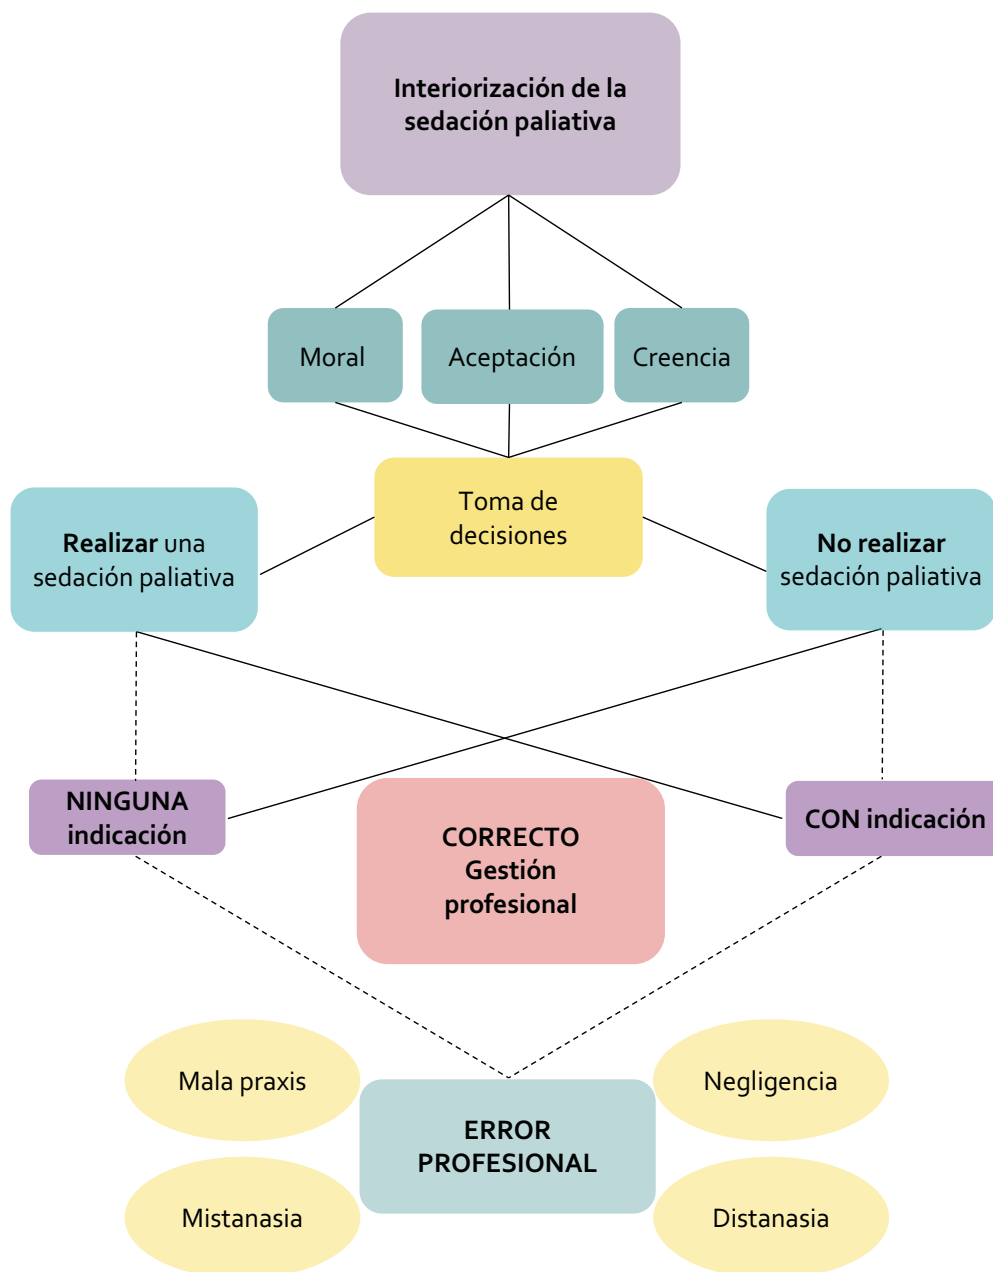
Interiorización de la sedación paliativa

Moral

Aceptación

Creencia

Toma de decisiones

Realizar una sedación paliativa

No realizar sedación paliativa

NINGUNA indicación

CORRECTO Gestión profesional

CON indicación

Mala praxis

Negligencia

ERROR PROFESIONAL

Mistanasia

Distanasia